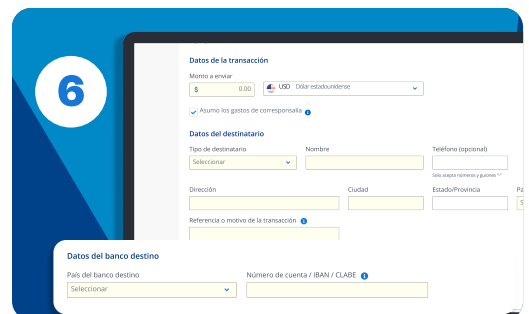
6

Datos de la transacción

Monto a enviar

$ 0.00

USD Dólar estadounidense

Asumo los gastos de corresponsalía

Datos del destinatario

Tipo de destinatario

Seleccionar

Nombre

Teléfono (opcional)

Solo acepta números y guiones "-"

Dirección

Ciudad

Estado/Provincia

Pa

Referencia o motivo de la transacción

Datos del banco destino

País del banco destino

Seleccionar

Número de cuenta / IBAN / CLABE